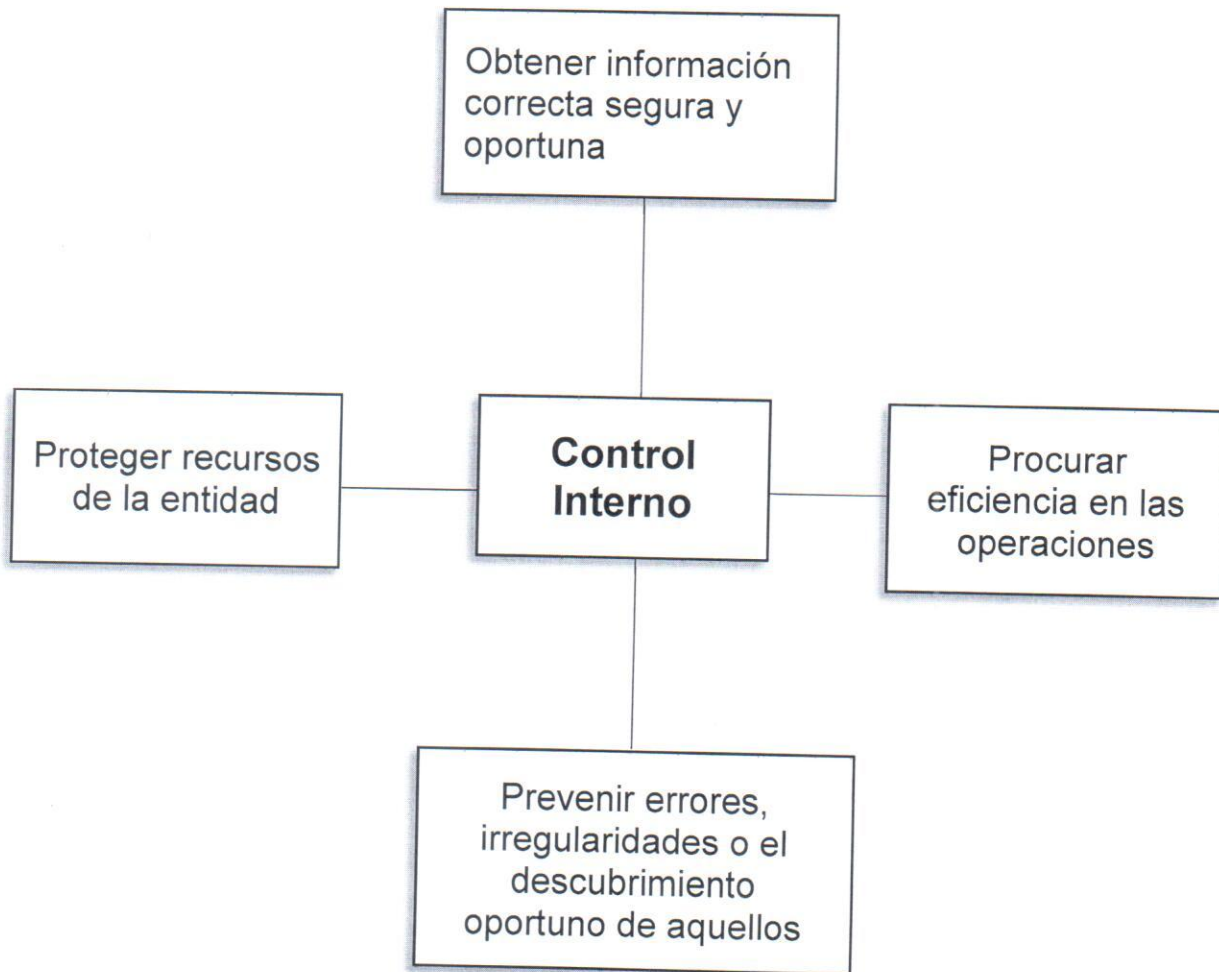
Obtener información correcta segura y oportuna

Proteger recursos de la entidad

Control Interno

Procurar eficiencia en las operaciones

Prevenir errores, irregularidades o el descubrimiento oportuno de aquellos